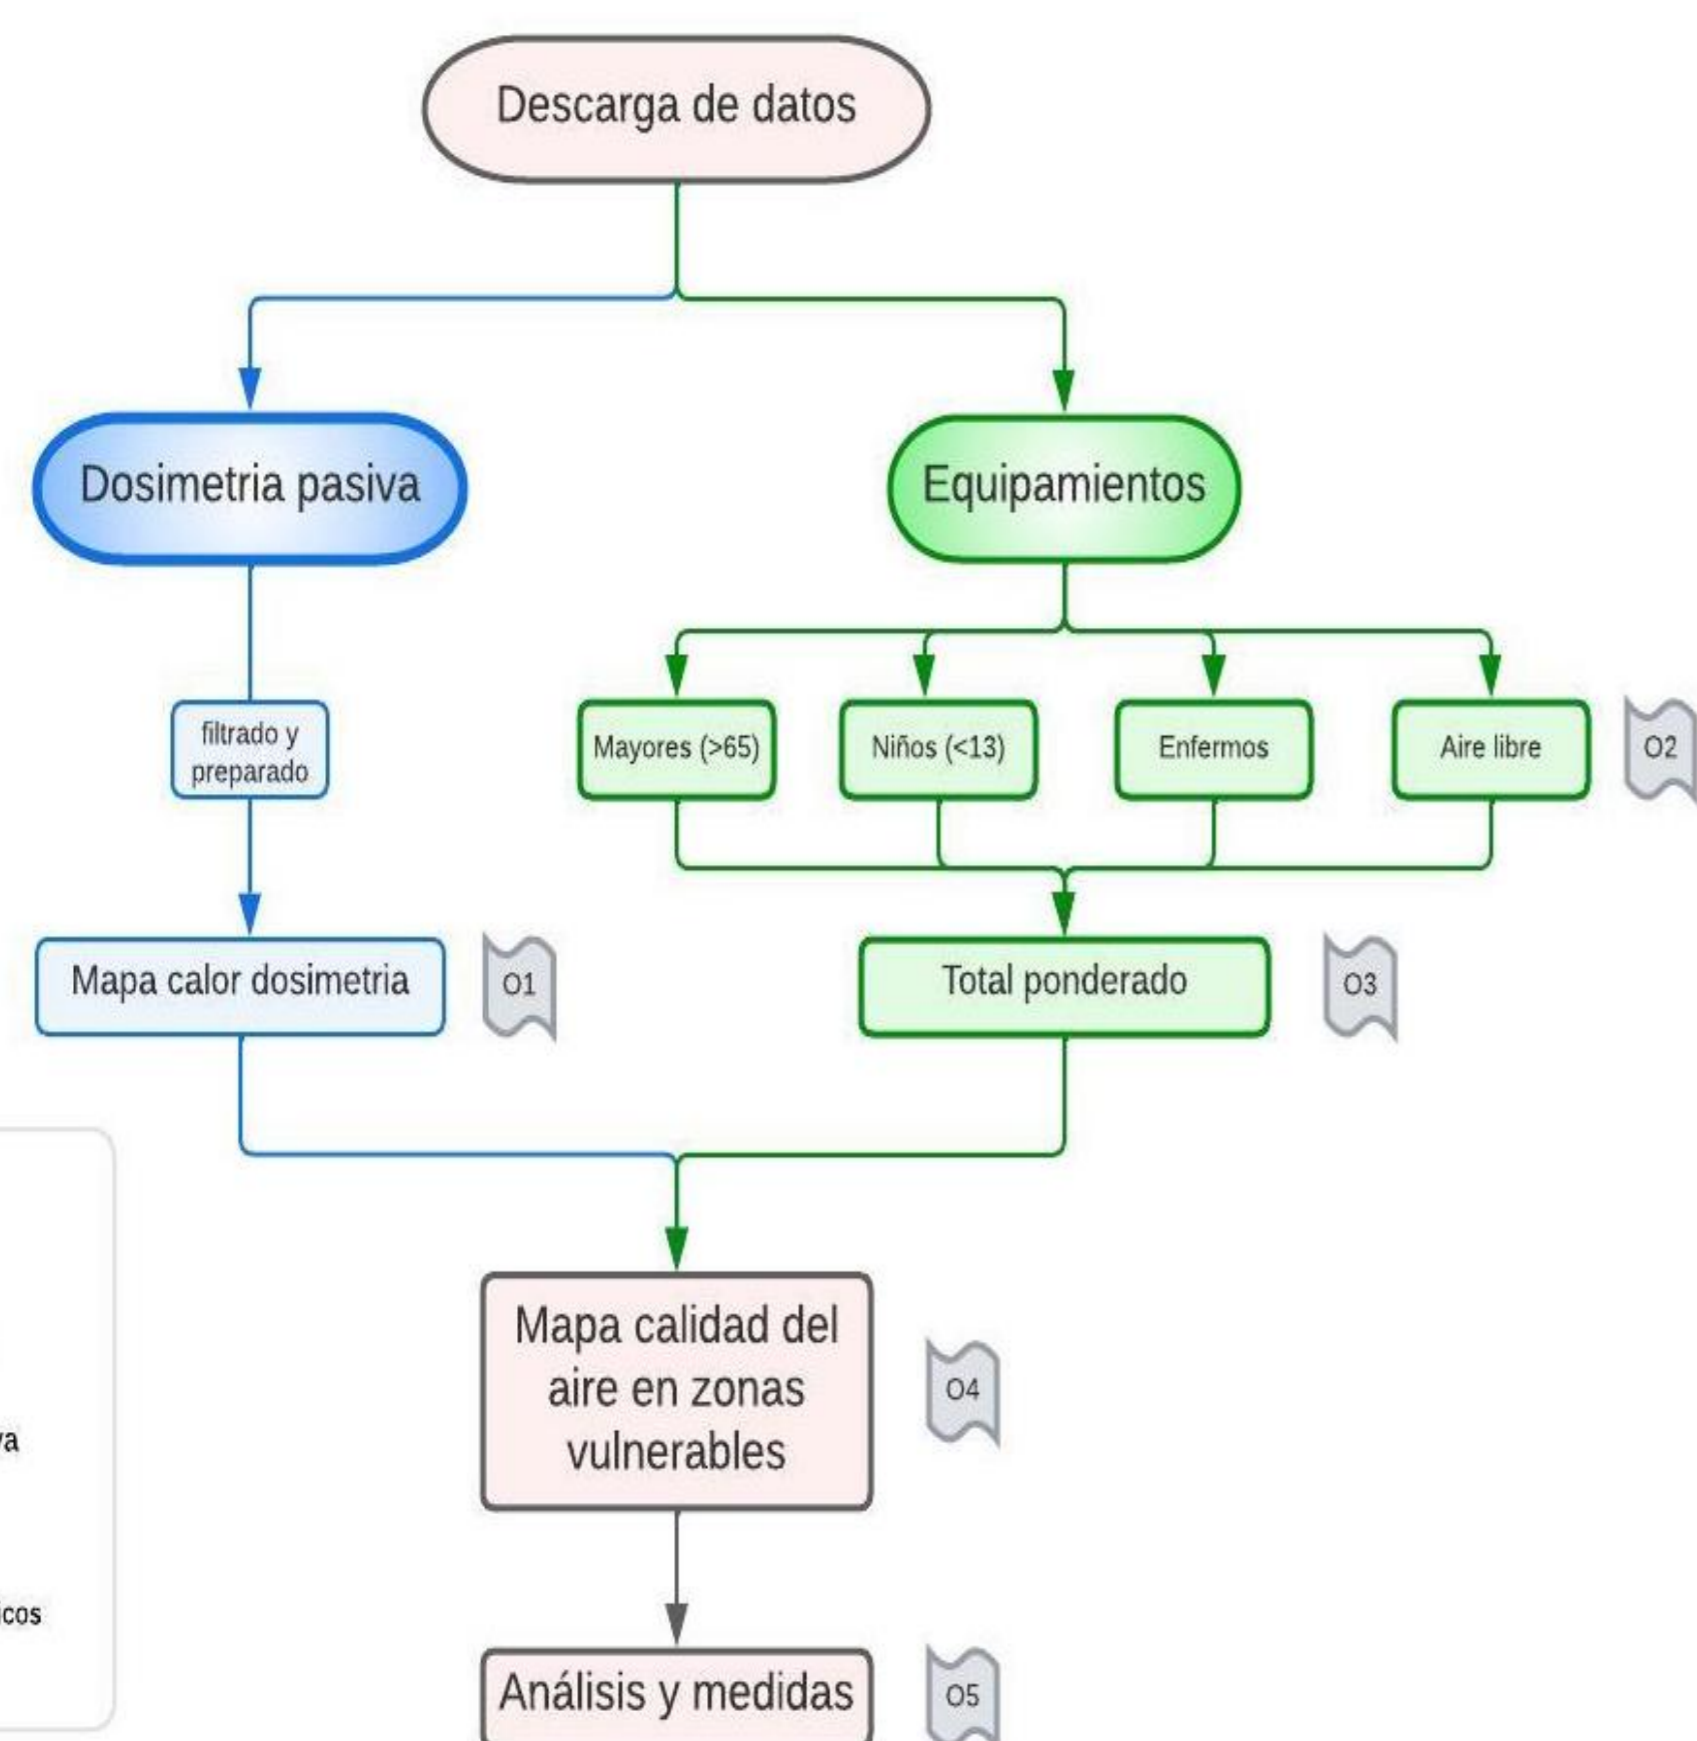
Descarga de datos

Dosimetria pasiva

Equipamientos

filtrado y preparado

Mayores (>65)

Niños (<13)

Enfermos

Aire libre

O2

Mapa calor dosimetria

O1

Total ponderado

O3

va

icos

Mapa calidad del aire en zonas vulnerables

O4

Análisis y medidas

O5